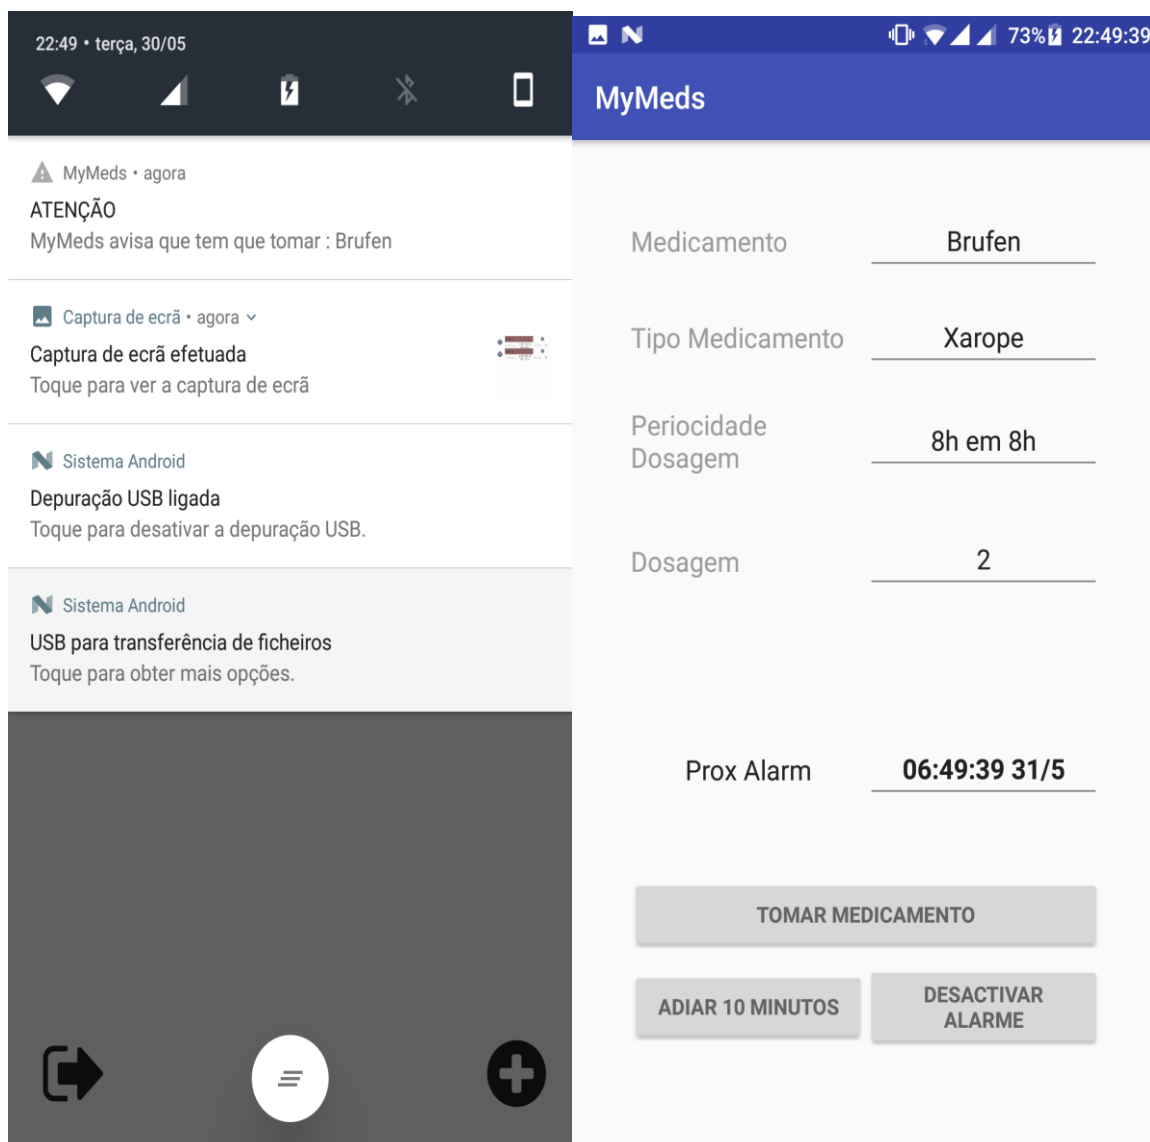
22:49 • terça, 30/05

MyMeds • agora
ATENÇÃO
MyMeds avisa que tem que tomar : Brufen

Captura de ecrã • agora
Captura de ecrã efetuada
Toque para ver a captura de ecrã

Sistema Android
Depuração USB ligada
Toque para desativar a depuração USB.

Sistema Android
USB para transferência de ficheiros
Toque para obter mais opções.

73% 22:49:39

MyMeds

Medicamento Brufen

Tipo Medicamento Xarope

Periocidade Dosagem 8h em 8h

Dosagem 2

Prox Alarm 06:49:39 31/5

TOMAR MEDICAMENTO

ADIAR 10 MINUTOS

DESACTIVAR ALARME